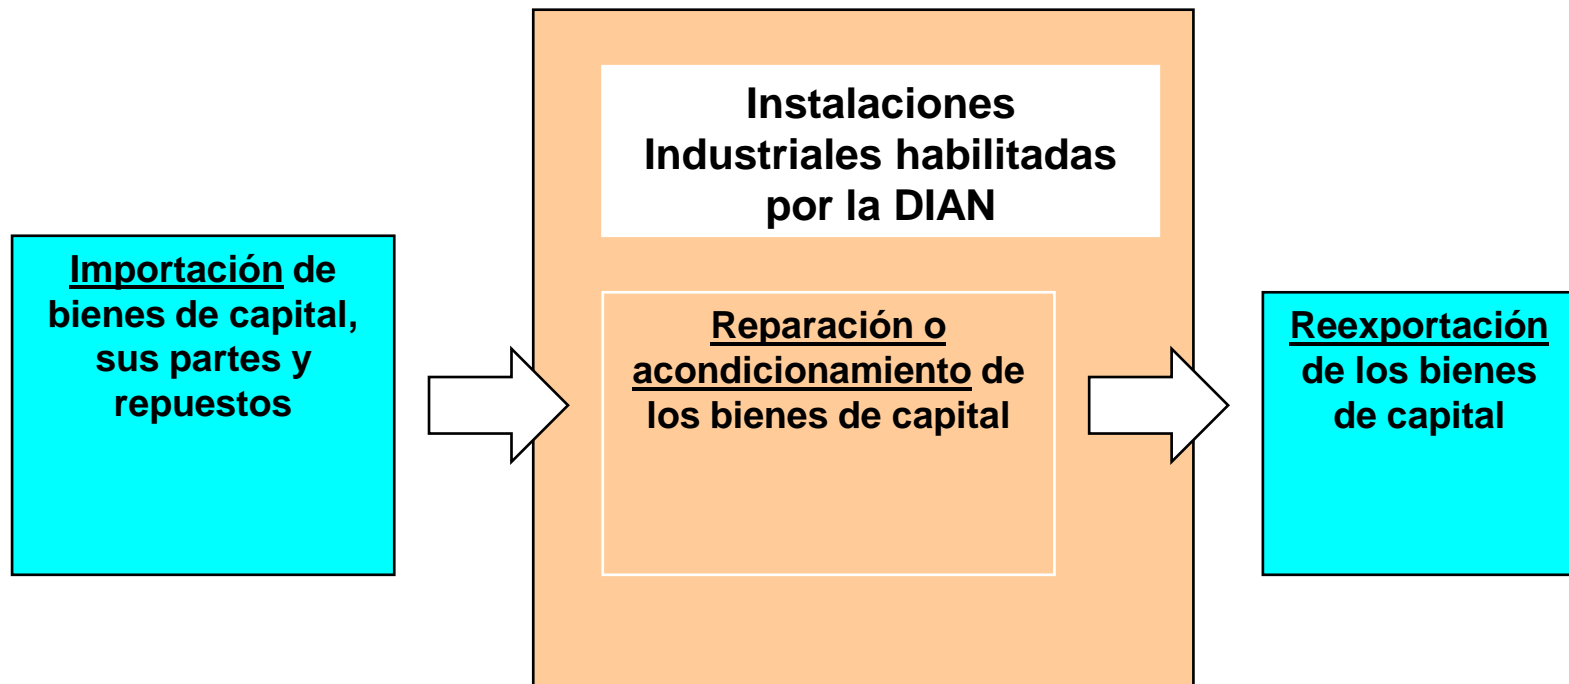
Importación de bienes de capital, sus partes y repuestos

Instalaciones Industriales habilitadas por la DIAN

Reparación o acondicionamiento de los bienes de capital

Reexportación de los bienes de capital